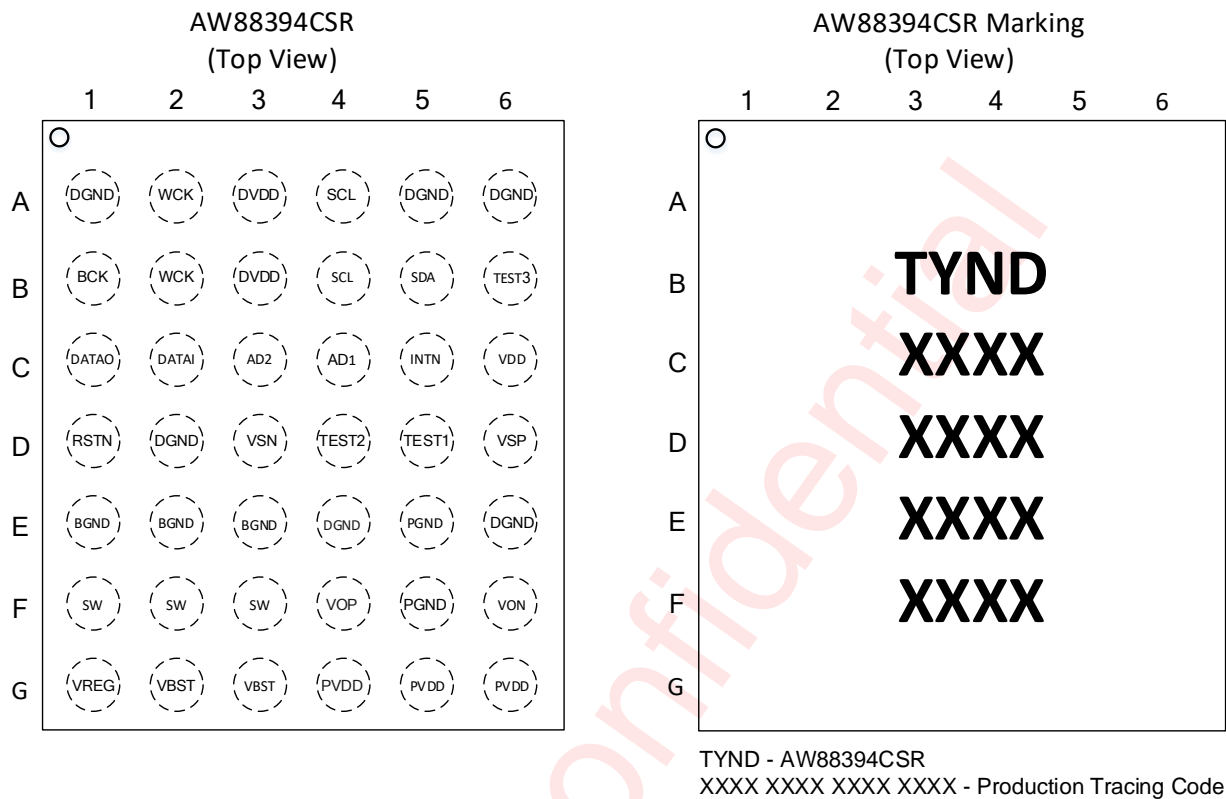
AW88394CSR
(Top View)

|   | 1 | 2 | 3 | 4 | 5 | 6 |
|---|---|---|---|---|---|---|
| A | DGND | WCK | DVDD | SCL | DGND | DGND |
| B | BCK | WCK | DVDD | SCL | SDA | TEST3 |
| C | DATAO | DATAI | AD2 | AD1 | INTN | VDD |
| D | RSTN | DGND | VSN | TEST2 | TEST1 | VSP |
| E | BGND | BGND | BGND | DGND | PGND | DGND |
| F | SW | SW | SW | VOP | PGND | VON |
| G | VREG | VBST | VBST | PVDD | PVDD | PVDD |

AW88394CSR Marking
(Top View)

1 2 3 4 5 6

A
B
C
D
E
F
G

TYND
XXXX
XXXX
XXXX
XXXX

Confidential

TYND - AW88394CSR
XXXX XXXX XXXX XXXX - Production Tracing Code